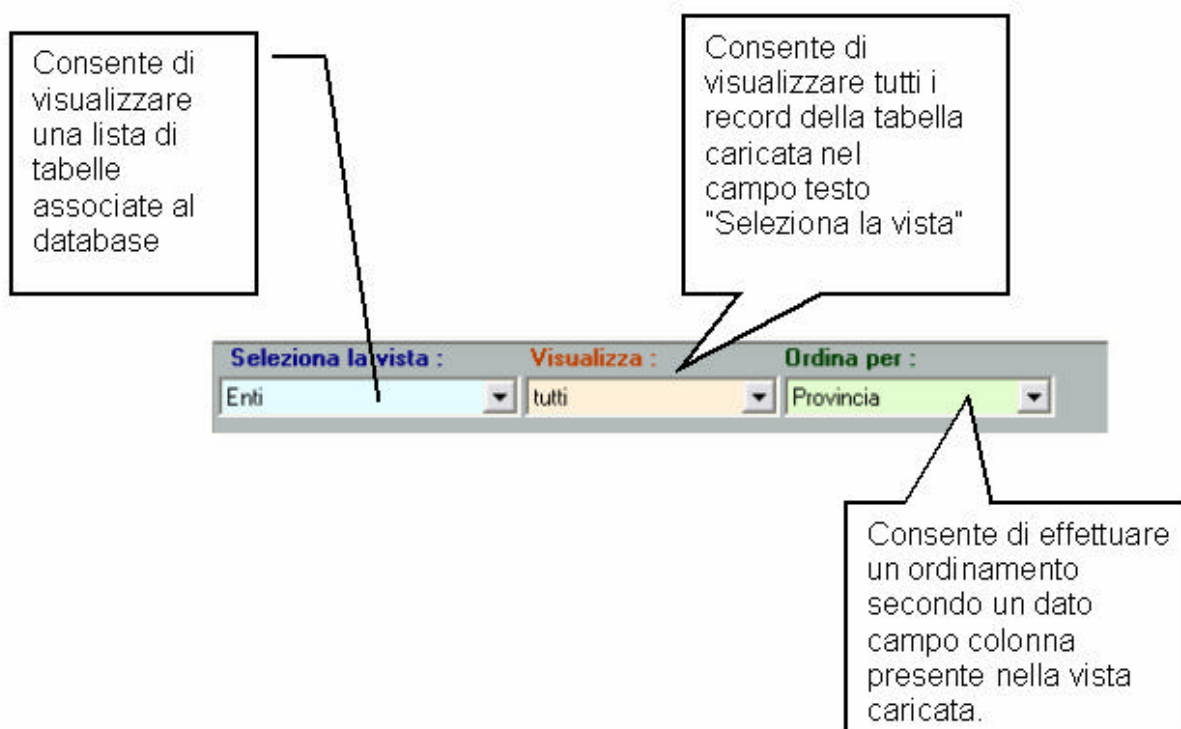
Consente di visualizzare una lista di tabelle associate al database

Consente di visualizzare tutti i record della tabella caricata nel campo testo "Seleziona la vista"

Seleziona la vista :
Enti

Visualizza :
tutti

Ordina per :
Provincia

Consente di effettuare un ordinamento secondo un dato campo colonna presente nella vista caricata.